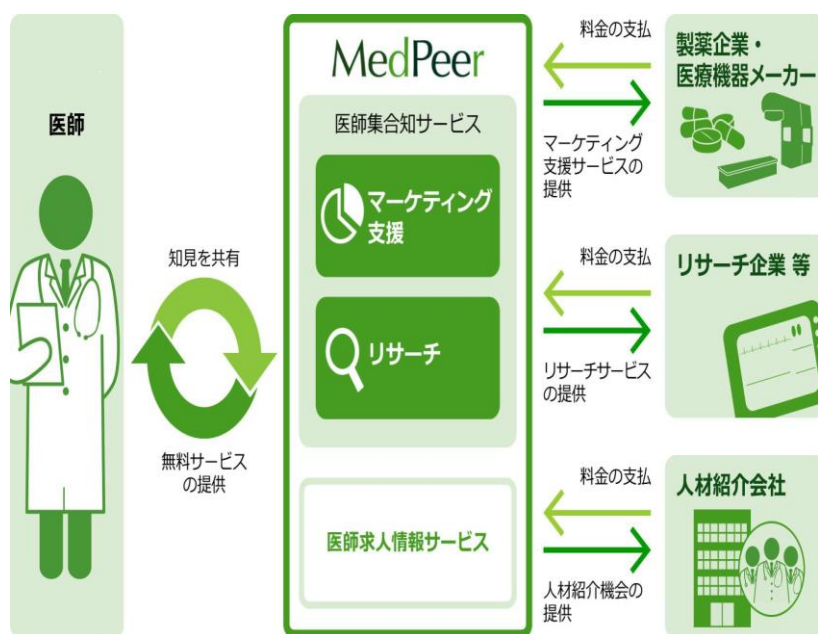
医師

知見を共有

無料サービスの提供

MedPeer

医師集合知サービス

マーケティング支援

リサーチ

医師求人情報サービス

料金の支払

マーケティング支援サービスの提供

製薬企業・医療機器メーカー

料金の支払

リサーチサービスの提供

リサーチ企業 等

料金の支払

人材紹介機会の提供

人材紹介会社